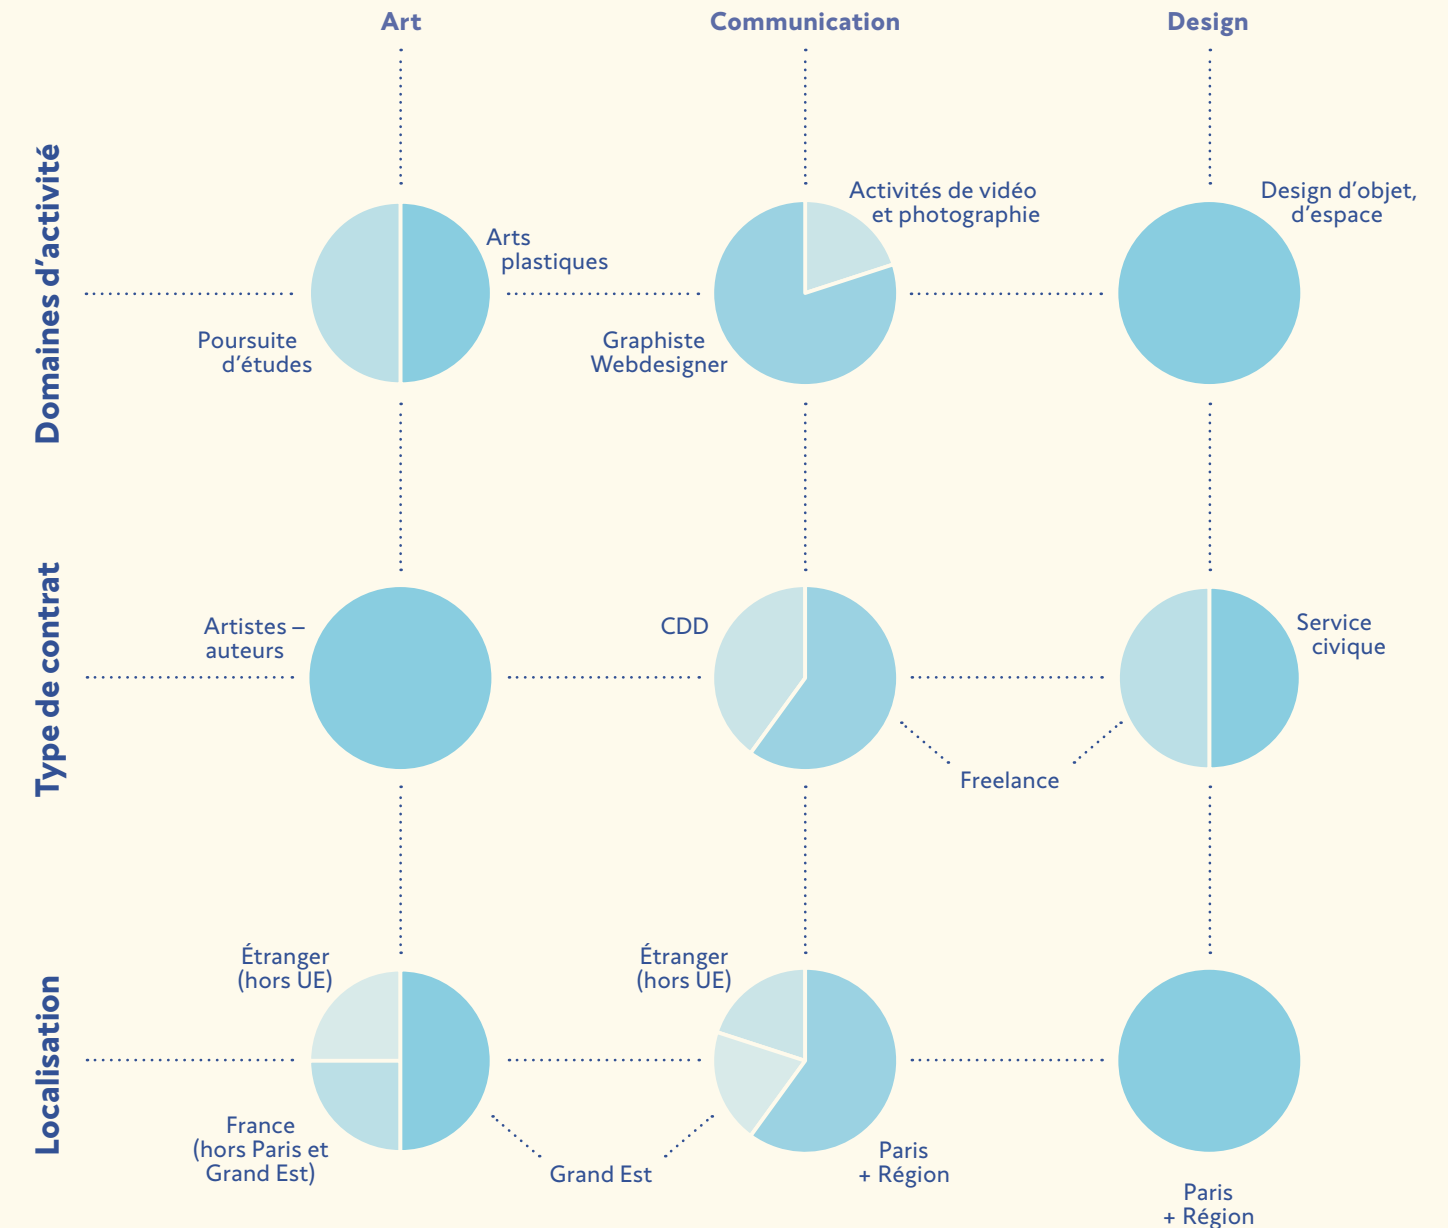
Art
Communication
Design

Domaines d'activité

Arts plastiques
Poursuite d'études
Activités de vidéo et photographie
Graphiste Webdesigner
Design d'objet, d'espace

Type de contrat

Artistes – auteurs
CDD
Service civique
Freelance

Localisation

Étranger (hors UE)
France (hors Paris et Grand Est)
Étranger (hors UE)
Grand Est
Paris + Région
Paris + Région